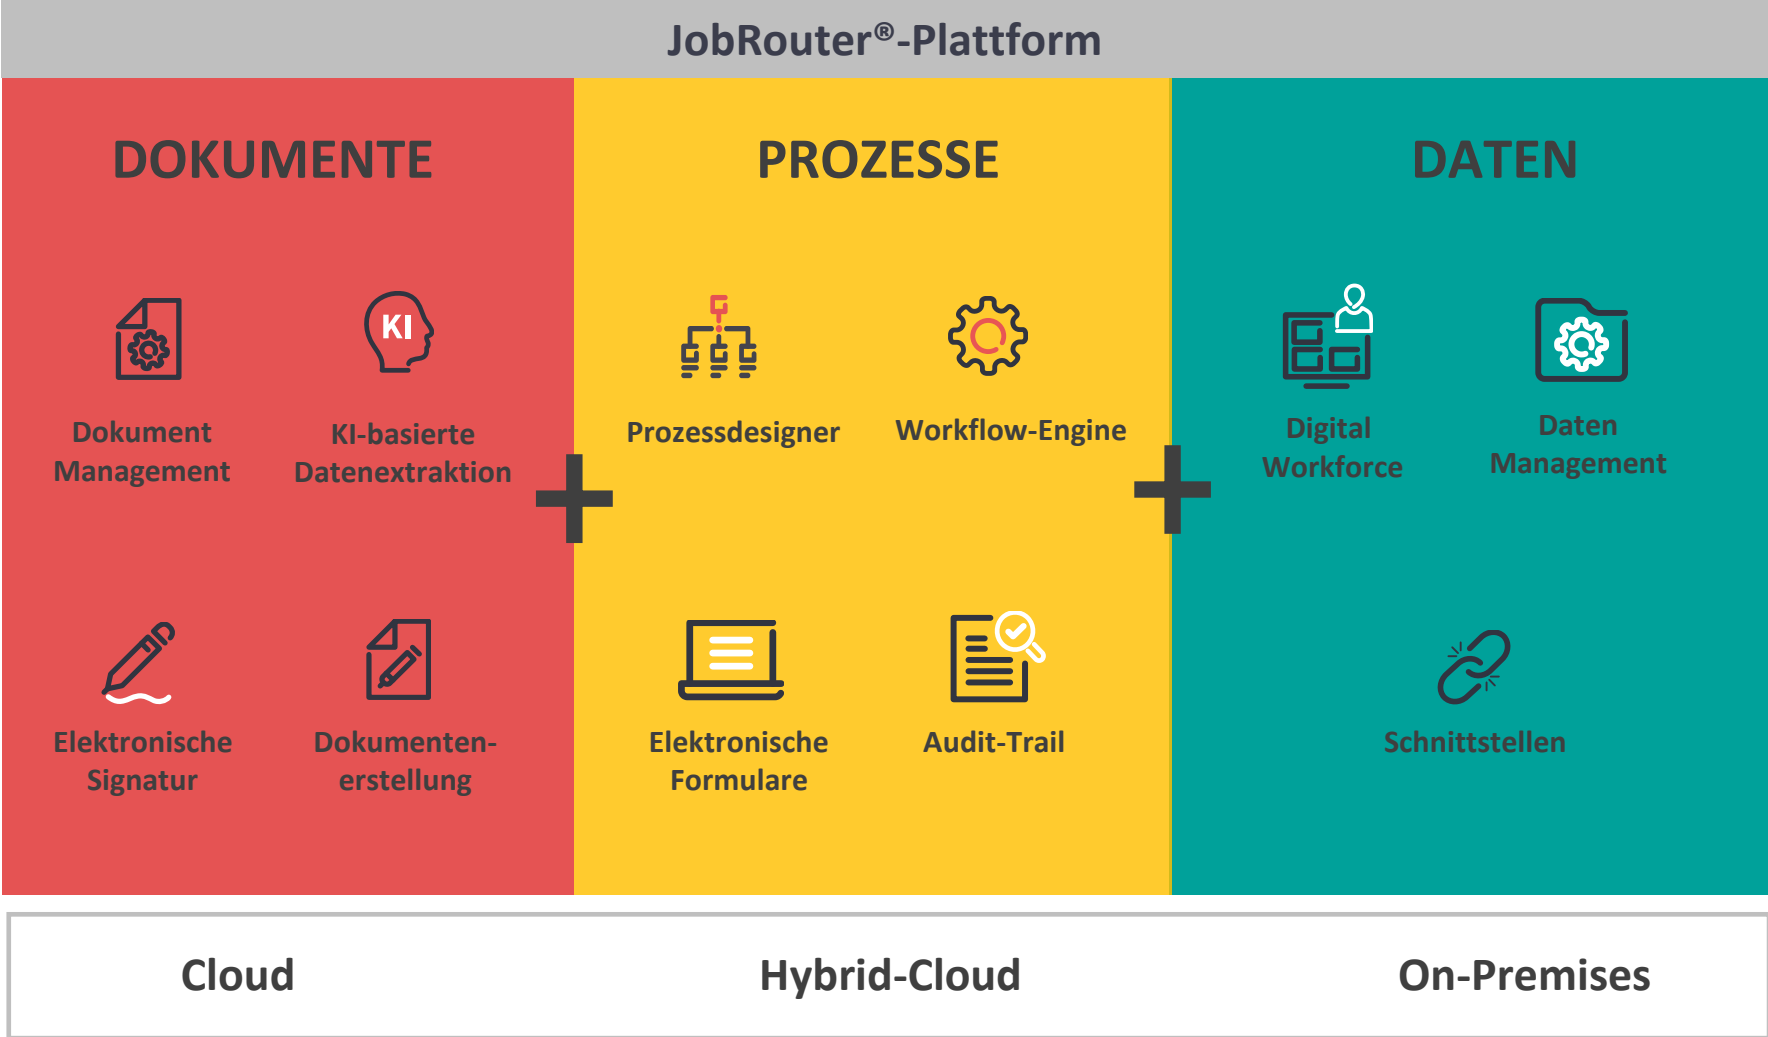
JobRouter®-Plattform

DOKUMENTE

KI

Dokument Management

KI-basierte Datenextraktion

Elektronische Signatur

Dokumentenerstellung

PROZESSE

Prozessdesigner

Workflow-Engine

Elektronische Formulare

Audit-Trail

DATEN

Digital Workforce

Daten Management

Schnittstellen

Cloud

Hybrid-Cloud

On-Premises